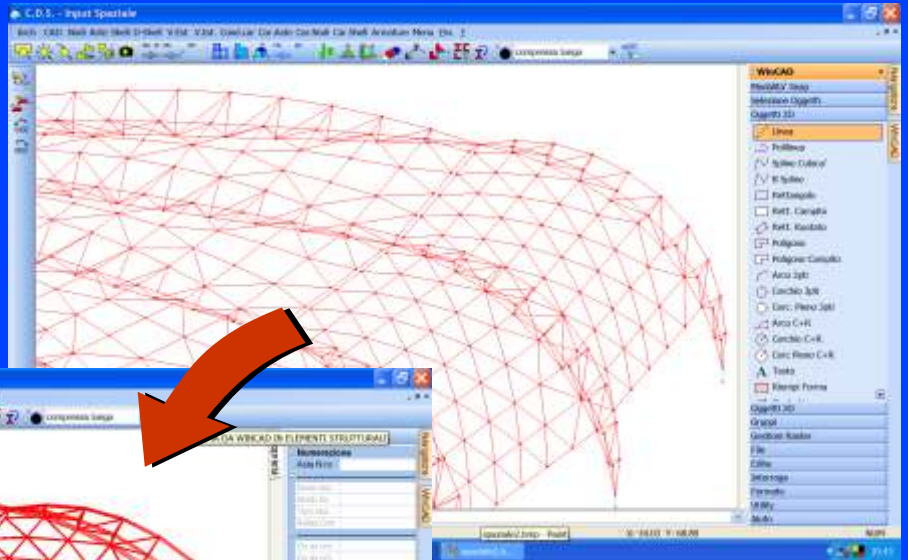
C.D.S. - Input Spaziale

WinCAD
Modalita' Snap
Selezione Oggetti
Oggetti 2D
Linea
Polilinea
Spline Cubica
B Spline
Rettangolo
Rett. Campito
Rett. Ruotato
Poligono
Poligono Campito
Arco 3pti
Cerchio 3pti
Cerc. Pieno 3pti
Arco C+R
Cerchio C+R
Cerc Pieno C+R
Testo
Riempi Forma
Oggetti 3D
Gruppi
Gestione Raster
File
Edita
Interroga
Formato
Utility
Modo

Navigatore
WinCAD

compressa lunga

DA WINCAD IN ELEMENTI STRUTTURALI
Numerazione
Asta N.ro
Navigatore
WinCAD
spaziale2.bmp - Paint